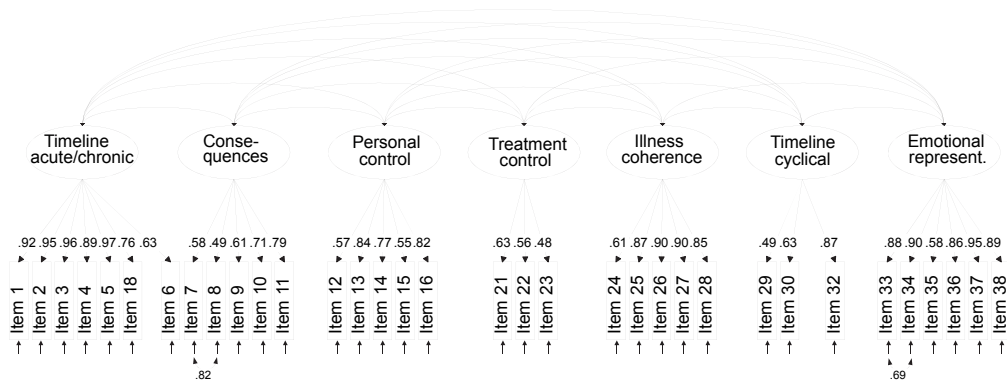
Timeline acute/chronic

Conse-quences

Personal control

Treatment control

Illness coherence

Timeline cyclical

Emotional represent.

.92 .95 .96 .89 .97 .76 .63

.58 .49 .61 .71 .79

.57 .84 .77 .55 .82

.63 .56 .48

.61 .87 .90 .90 .85

.49 .63

.87

.88 .90 .58 .86 .95 .89

Item 1
Item 2
Item 3
Item 4
Item 5
Item 18

Item 6
Item 7
Item 8
Item 9
Item 10
Item 11

Item 12
Item 13
Item 14
Item 15
Item 16

Item 21
Item 22
Item 23

Item 24
Item 25
Item 26
Item 27
Item 28

Item 29
Item 30

Item 32

Item 33
Item 34
Item 35
Item 36
Item 37
Item 38

.82

.69